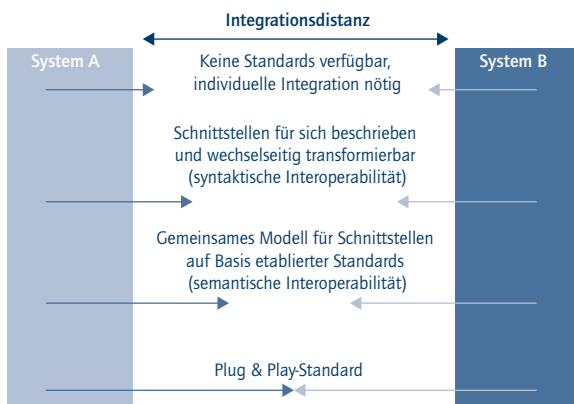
Integrationsdistanz

System A

System B

Keine Standards verfügbar, individuelle Integration nötig

Schnittstellen für sich beschrieben und wechselseitig transformierbar (syntaktische Interoperabilität)

Gemeinsames Modell für Schnittstellen auf Basis etablierter Standards (semantische Interoperabilität)

Plug & Play-Standard